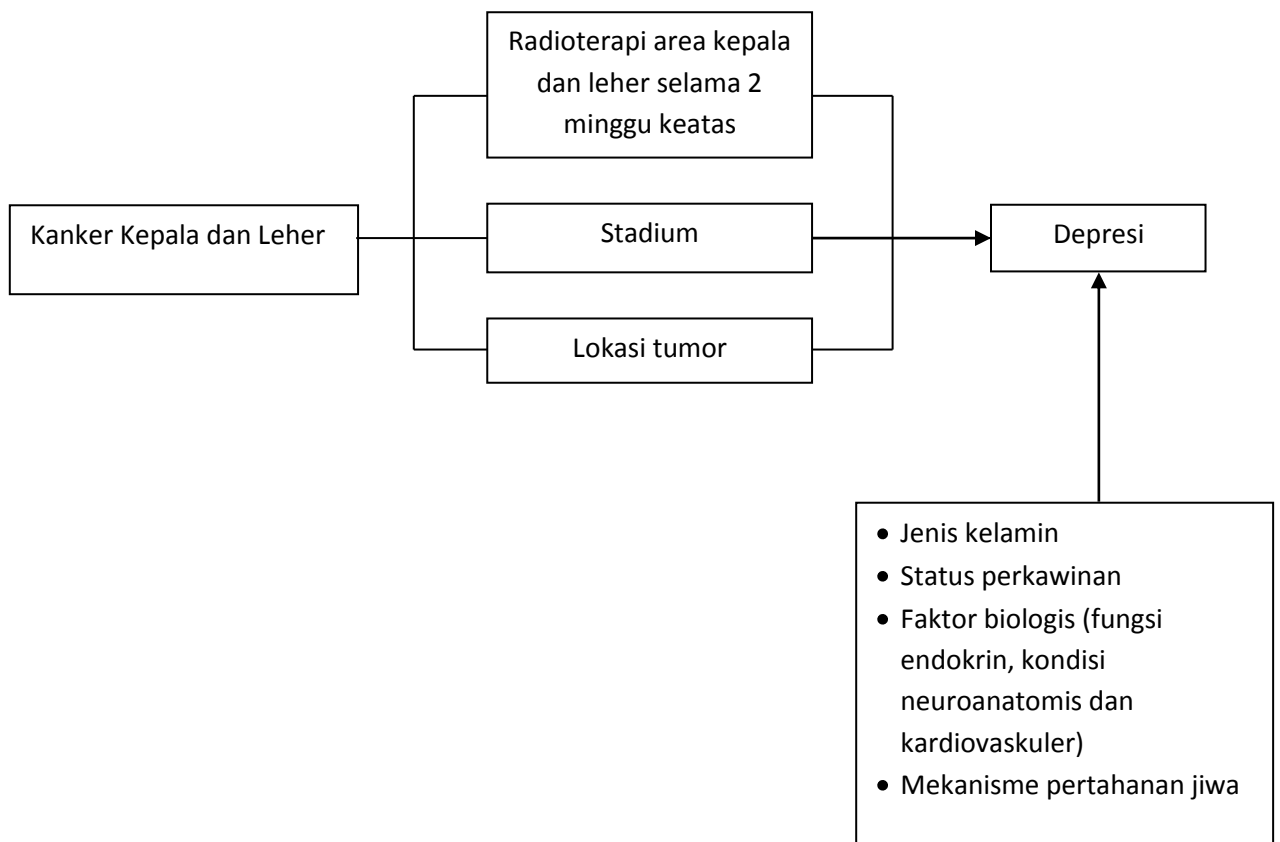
Radioterapi area kepala dan leher selama 2 minggu keatas

Kanker Kepala dan Leher

Stadium

Depresi

Lokasi tumor

- Jenis kelamin
- Status perkawinan
- Faktor biologis (fungsi endokrin, kondisi neuroanatomis dan kardiovaskuler)
- Mekanisme pertahanan jiwa